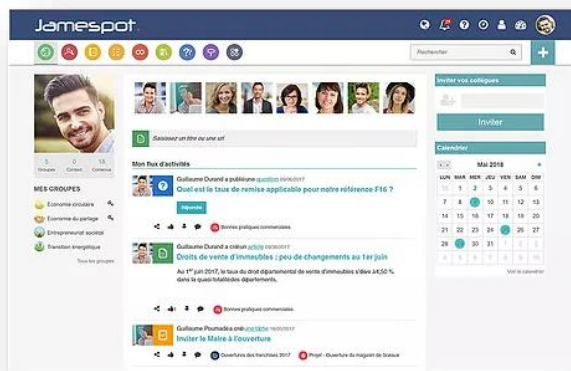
Jamespot

Rechercher

5 Groupes
0 Contacts
18 Contenus

MES GROUPES
Economie circulaire
Economie du partage
Entrepreneuriat sociétal
Transition énergétique
Tous les groupes

Saisissez un titre ou une url

Mon flux d'activités

Guillaume Durand a publié une question 06/06/2017
Quel est le taux de remise applicable pour notre référence F16 ?
Répondre
Bonnes pratiques commerciales

Guillaume Durand a créé un article 06/06/2017
Droits de vente d'immeubles : peu de changements au 1er juin
Au 1er juin 2017, le taux du droit départemental de vente d'immeubles s'élève à 4,50 % dans la quasi totalités départements.
Bonnes pratiques commerciales

Guillaume Poumadès créé une tâche 06/06/2017
Inviter le Maire à l'ouverture
Ouvertures des franchises 2017 | Projet - Ouverture du magasin de Sceaux

Inviter vos collègues
Inviter

Calendrier
Mai 2018
| LUN | MAR | MER | JEU | VEN | SAM | DIM |
|---|---|---|---|---|---|---|
| 30 | 1 | 2 | 3 | 4 | 5 | 6 |
| 7 | 8 | 9 | 10 | 11 | 12 | 13 |
| 14 | 15 | 16 | 17 | 18 | 19 | 20 |
| 21 | 22 | 23 | 24 | 25 | 26 | 27 |
| 28 | 29 | 30 | 31 | 1 | 2 | 3 |
Voir le calendrier